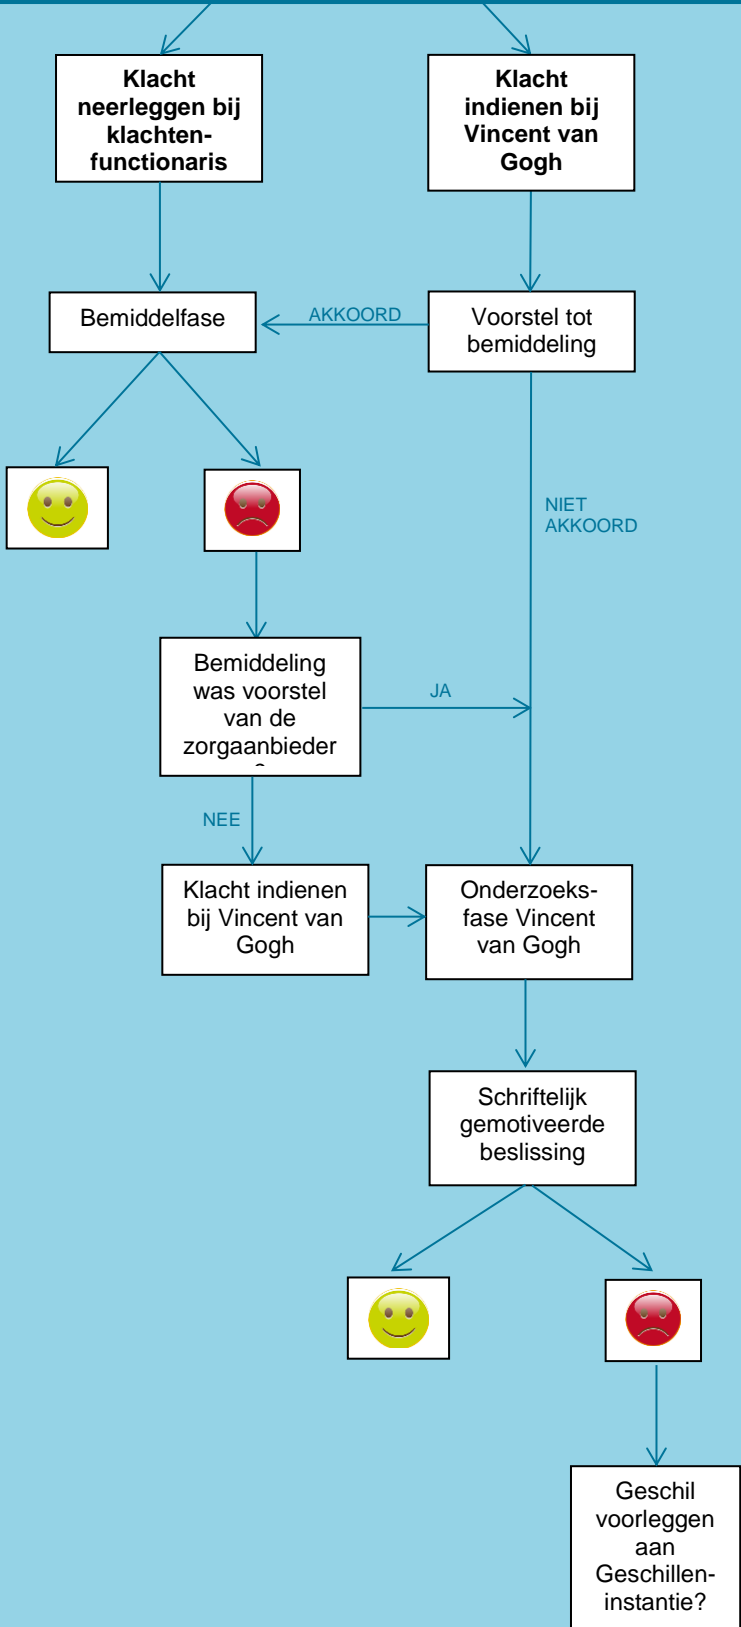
Klacht neerleggen bij klachten-functionaris

Klacht indienen bij Vincent van Gogh

Bemiddelfase

AKKOORD

Voorstel tot bemiddeling

NIET AKKOORD

Bemiddeling was voorstel van de zorgaanbieder?

JA

NEE

Klacht indienen bij Vincent van Gogh

Onderzoeks-fase Vincent van Gogh

Schriftelijk gemotiveerde beslissing

Geschil voorleggen aan Geschillen-instantie?